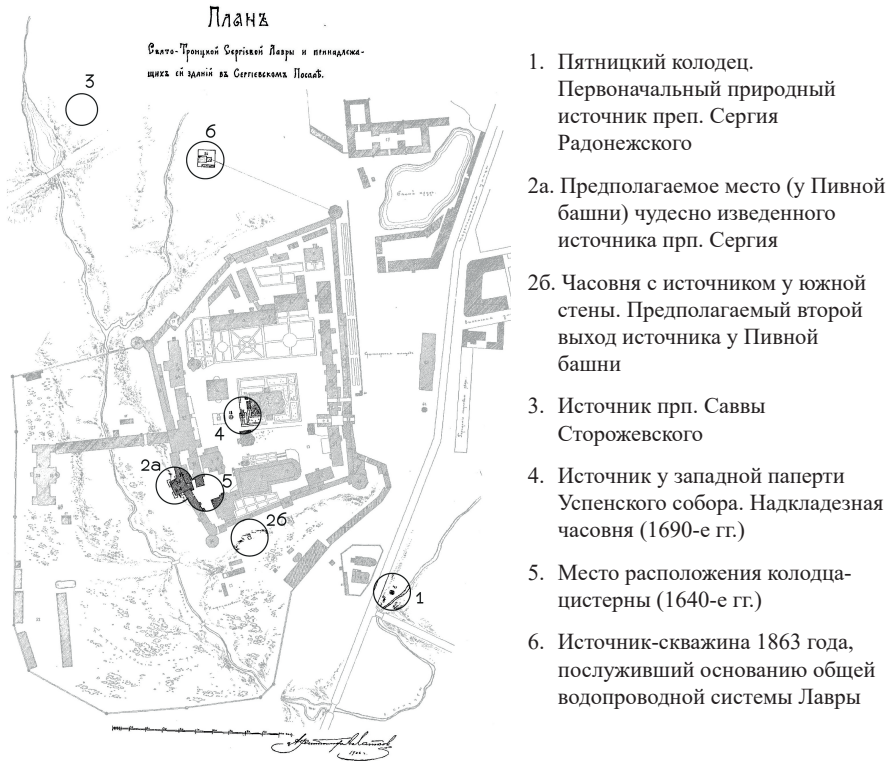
Планъ

Свято-Троицкой Сергіевой Лавры и принадлежащихъ ей зданій въ Сергіевскомъ Посадѣ.

3

6

4

2а

5

2б

1

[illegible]

1. Пятницкий колодец. Первоначальный природный источник преп. Сергия Радонежского

2а. Предполагаемое место (у Пивной башни) чудесно изведенного источника прп. Сергия

2б. Часовня с источником у южной стены. Предполагаемый второй выход источника у Пивной башни

3. Источник прп. Саввы Сторожевского

4. Источник у западной паперти Успенского собора. Надкладезная часовня (1690-е гг.)

5. Место расположения колодца-цистерны (1640-е гг.)

6. Источник-скважина 1863 года, послуживший основанию общей водопроводной системы Лавры